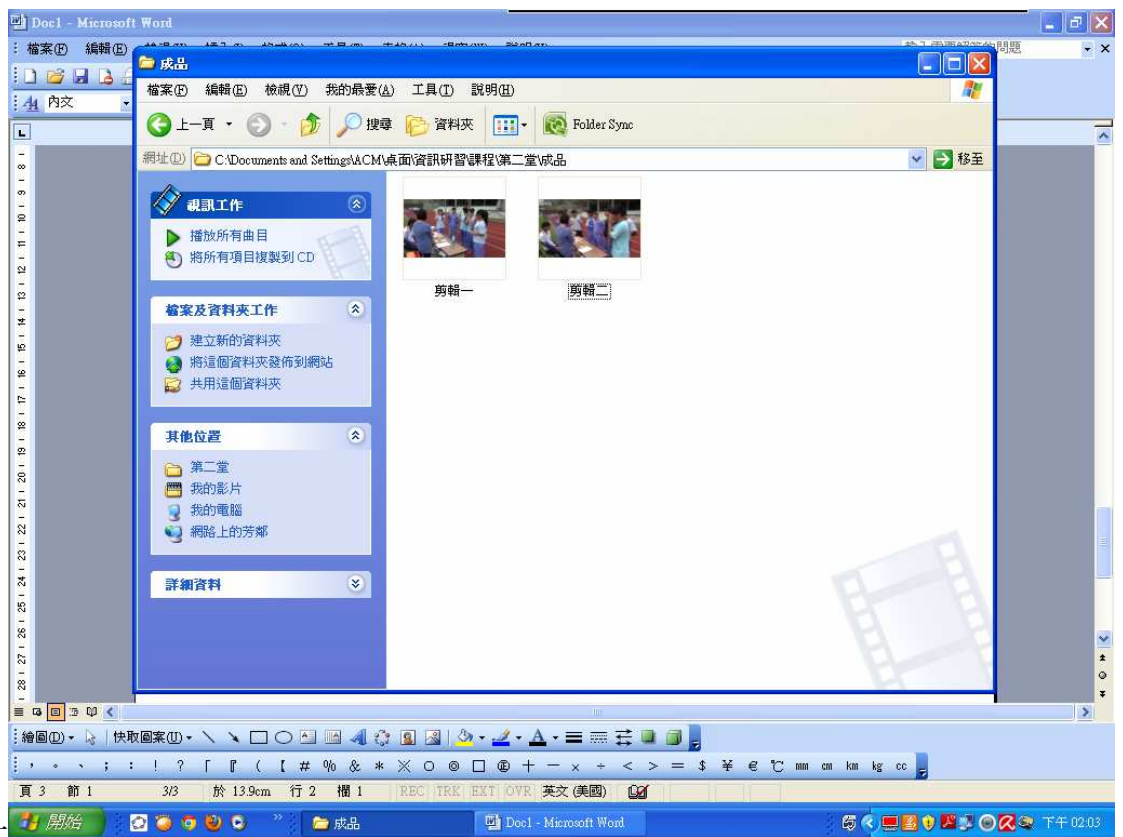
Doc1 - Microsoft Word

檔案(F) 編輯(E) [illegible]

內文

成品

檔案(F) 編輯(E) 檢視(V) 我的最愛(A) 工具(T) 說明(H)

上一頁 搜尋 資料夾 Folder Sync

網址(D) C:\Documents and Settings\ACM\桌面\資訊研習課程\第二堂\成品 移至

視訊工作
播放所有曲目
將所有項目複製到 CD

檔案及資料夾工作
建立新的資料夾
將這個資料夾發佈到網站
共用這個資料夾

其他位置
第二堂
我的影片
我的電腦
網路上的芳鄰

詳細資料

剪輯一
剪輯二

繪圖(D) 快取圖案(U)

， 、 ； ： ！ ？ 「 『 （ 【 # % & * ※ ○ ◎ □ ® ＋ － × ÷ ＜ ＞ ＝ $ ¥ € ℃ mm cm km kg cc

頁 3 節 1 3/3 於 13.9cm 行 2 欄 1 REC TRK EXT OVR 英文 (美國)

開始 成品 Doc1 - Microsoft Word 下午 02:03